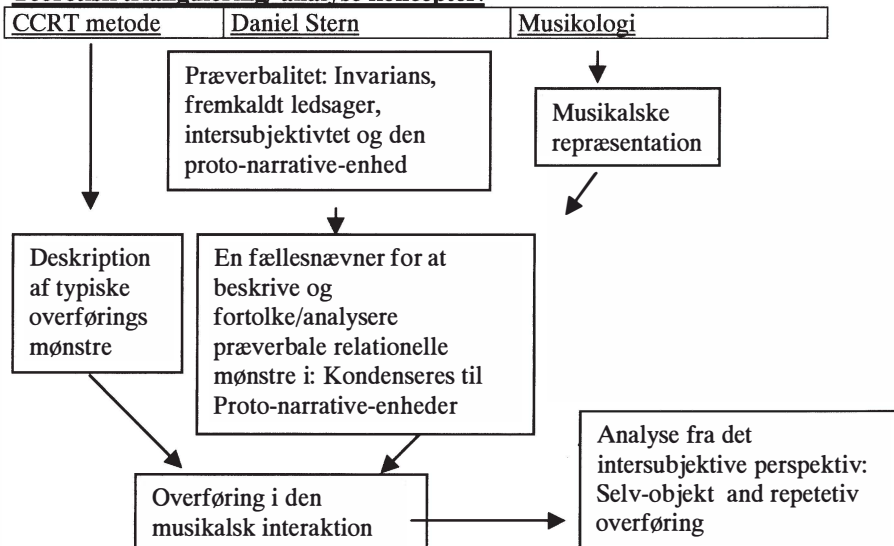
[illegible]

| CCRT metode | Daniel Stern | Musikologi |
|---|---|---|

Præverbalitet: Invarians, fremkaldt ledsager, intersubjektivtet og den proto-narrative-enhed

Musikalske repræsentation

Deskription af typiske overførings mønstre

En fællesnævner for at beskrive og fortolke/analysere præverbale relationelle mønstre i: Kondenseres til Proto-narrative-enheder

Analyse fra det intersubjektive perspektiv: Selv-objekt and repetetiv overføring

Overføring i den musikalsk interaktion